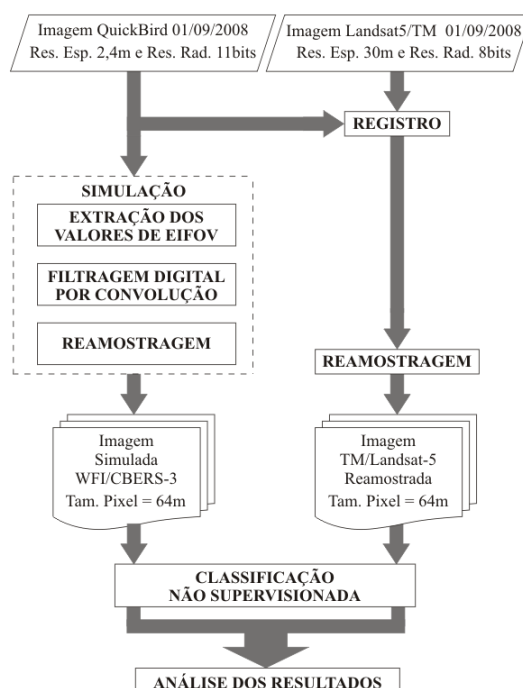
Imagem QuickBird 01/09/2008
Res. Esp. 2,4m e Res. Rad. 11bits

Imagem Landsat5/TM 01/09/2008
Res. Esp. 30m e Res. Rad. 8bits

REGISTRO

SIMULAÇÃO

EXTRAÇÃO DOS VALORES DE EIFOV

FILTRAGEM DIGITAL POR CONVOLUÇÃO

REAMOSTRAGEM

REAMOSTRAGEM

Imagem Simulada WFI/CBERS-3 Tam. Pixel = 64m

Imagem TM/Landsat-5 Reamostrada Tam. Pixel = 64m

CLASSIFICAÇÃO NÃO SUPERVISIONADA

ANÁLISE DOS RESULTADOS